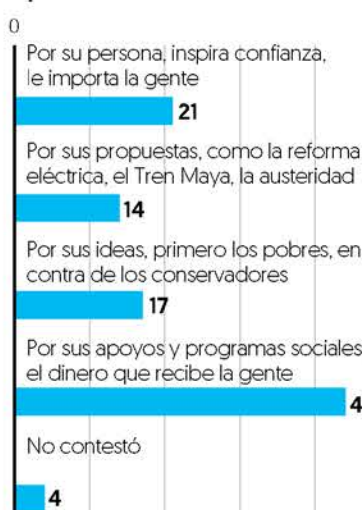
0

Por su persona, inspira confianza, le importa la gente

21

Por sus propuestas, como la reforma eléctrica, el Tren Maya, la austeridad

14

Por sus ideas, primero los pobres, en contra de los conservadores

17

Por sus apoyos y programas sociales el dinero que recibe la gente

4

No contestó

4